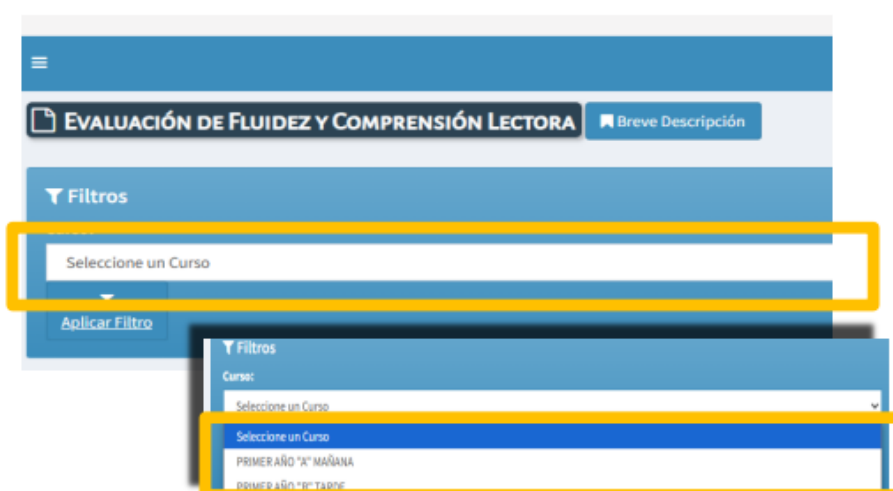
Evaluación de Fluidez y Comprensión Lectora

Breve Descripción

Filtros

Seleccione un Curso

Aplicar Filtro

Filtros

Curso:

Seleccione un Curso

Seleccione un Curso

PRIMER AÑO "A" MAÑANA

PRIMER AÑO "B" TARDE